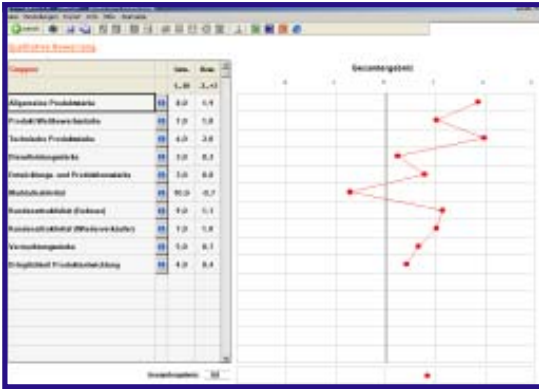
Qualitative Bewertung

| Gruppe | Gew. | Bew. |
|---|---|---|
| | 1..10 | -3..+3 |
| Allgemeine Produktmerkmale | 8.0 | 1.9 |
| Produkt/Wettbewerbsstärke | 7.0 | 1.0 |
| Technische Produktmerkmale | 6.0 | 2.0 |
| Dienstleistungsstärke | 3.0 | 0.3 |
| Entwicklungs- und Produktionsmerkmale | 3.0 | 0.8 |
| Marktattraktivität | 10.0 | -0.7 |
| Kundenattraktivität (Endkunde) | 9.0 | 1.1 |
| Kundenattraktivität (Wiederverkäufer) | 7.0 | 1.0 |
| Vertriebsmerkmale | 5.0 | 0.7 |
| Erfolgsfaktor Produktentwicklung | 4.0 | 0.4 |

Gesamtergebnis

Gesamtergebnis: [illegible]